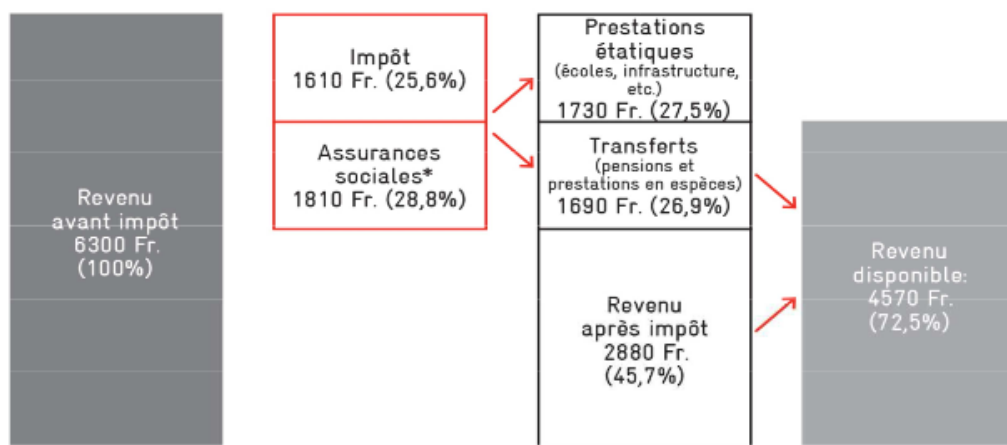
Revenu avant impôt 6300 Fr. (100%)

Impôt 1610 Fr. (25,6%)

Assurances sociales* 1810 Fr. (28,8%)

Prestations étatiques (écoles, infrastructure, etc.) 1730 Fr. (27,5%)

Transferts (pensions et prestations en espèces) 1690 Fr. (26,9%)

Revenu après impôt 2880 Fr. (45,7%)

Revenu disponible: 4570 Fr. (72,5%)